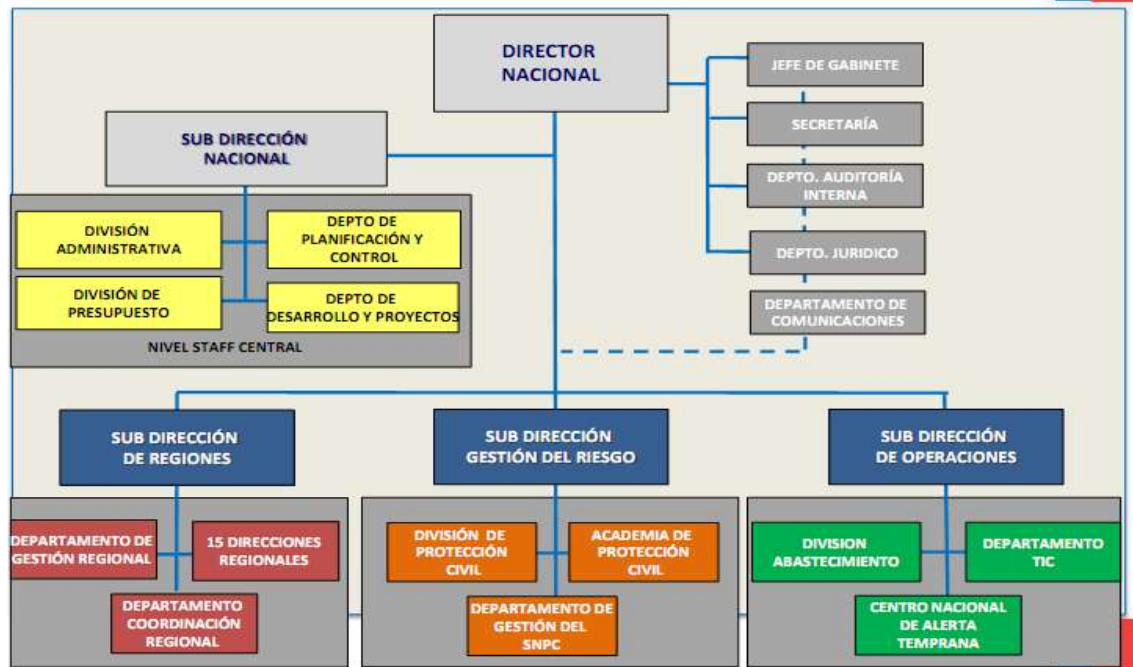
DIRECTOR NACIONAL

JEFE DE GABINETE

SECRETARÍA

DEPTO. AUDITORÍA INTERNA

DEPTO. JURIDICO

DEPARTAMENTO DE COMUNICACIONES

SUB DIRECCIÓN NACIONAL

DIVISIÓN ADMINISTRATIVA

DEPTO DE PLANIFICACIÓN Y CONTROL

DIVISIÓN DE PRESUPUESTO

DEPTO DE DESARROLLO Y PROYECTOS

NIVEL STAFF CENTRAL

SUB DIRECCIÓN DE REGIONES

DEPARTAMENTO DE GESTIÓN REGIONAL

15 DIRECCIONES REGIONALES

DEPARTAMENTO COORDINACIÓN REGIONAL

SUB DIRECCIÓN GESTIÓN DEL RIESGO

DIVISIÓN DE PROTECCIÓN CIVIL

ACADEMIA DE PROTECCIÓN CIVIL

DEPARTAMENTO DE GESTIÓN DEL SNPC

SUB DIRECCIÓN DE OPERACIONES

DIVISION ABASTECIMIENTO

DEPARTAMENTO TIC

CENTRO NACIONAL DE ALERTA TEMPRANA